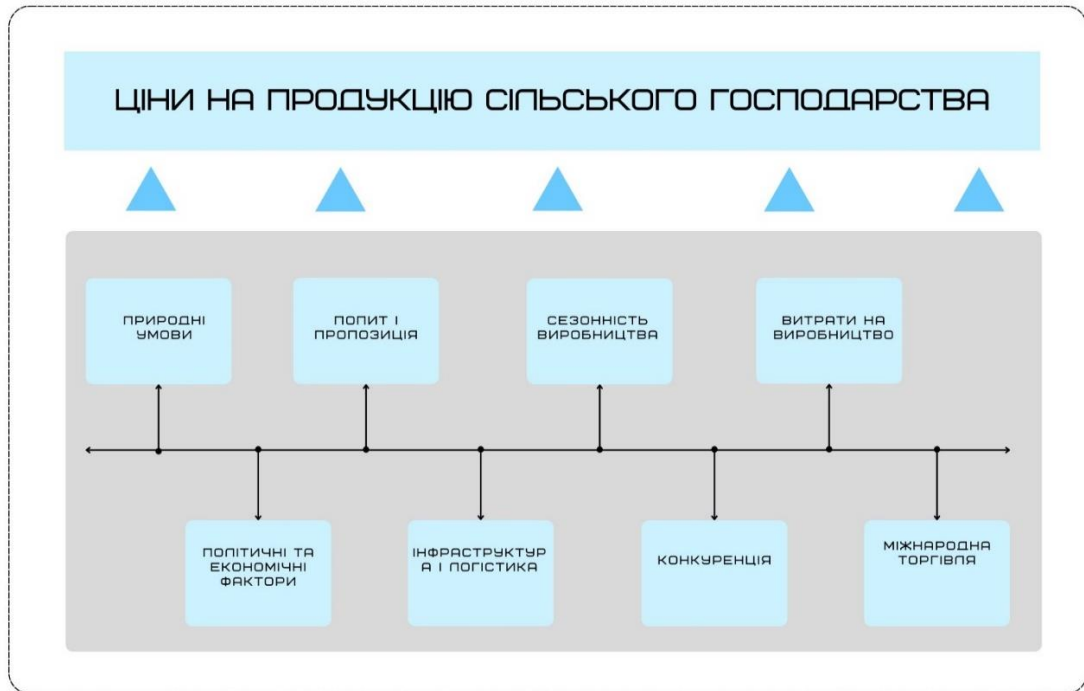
ЦІНИ НА ПРОДУКЦІЮ СІЛЬСЬКОГО ГОСПОДАРСТВА

ПРИРОДНІ УМОВИ

ПОПИТ І ПРОПОЗИЦІЯ

СЕЗОННІСТЬ ВИРОБНИЦТВА

ВИТРАТИ НА ВИРОБНИЦТВО

ПОЛІТИЧНІ ТА ЕКОНОМІЧНІ ФАКТОРИ

ІНФРАСТРУКТУР А І ЛОГІСТИКА

КОНКУРЕНЦІЯ

МІЖНАРОДНА ТОРГІВЛЯ